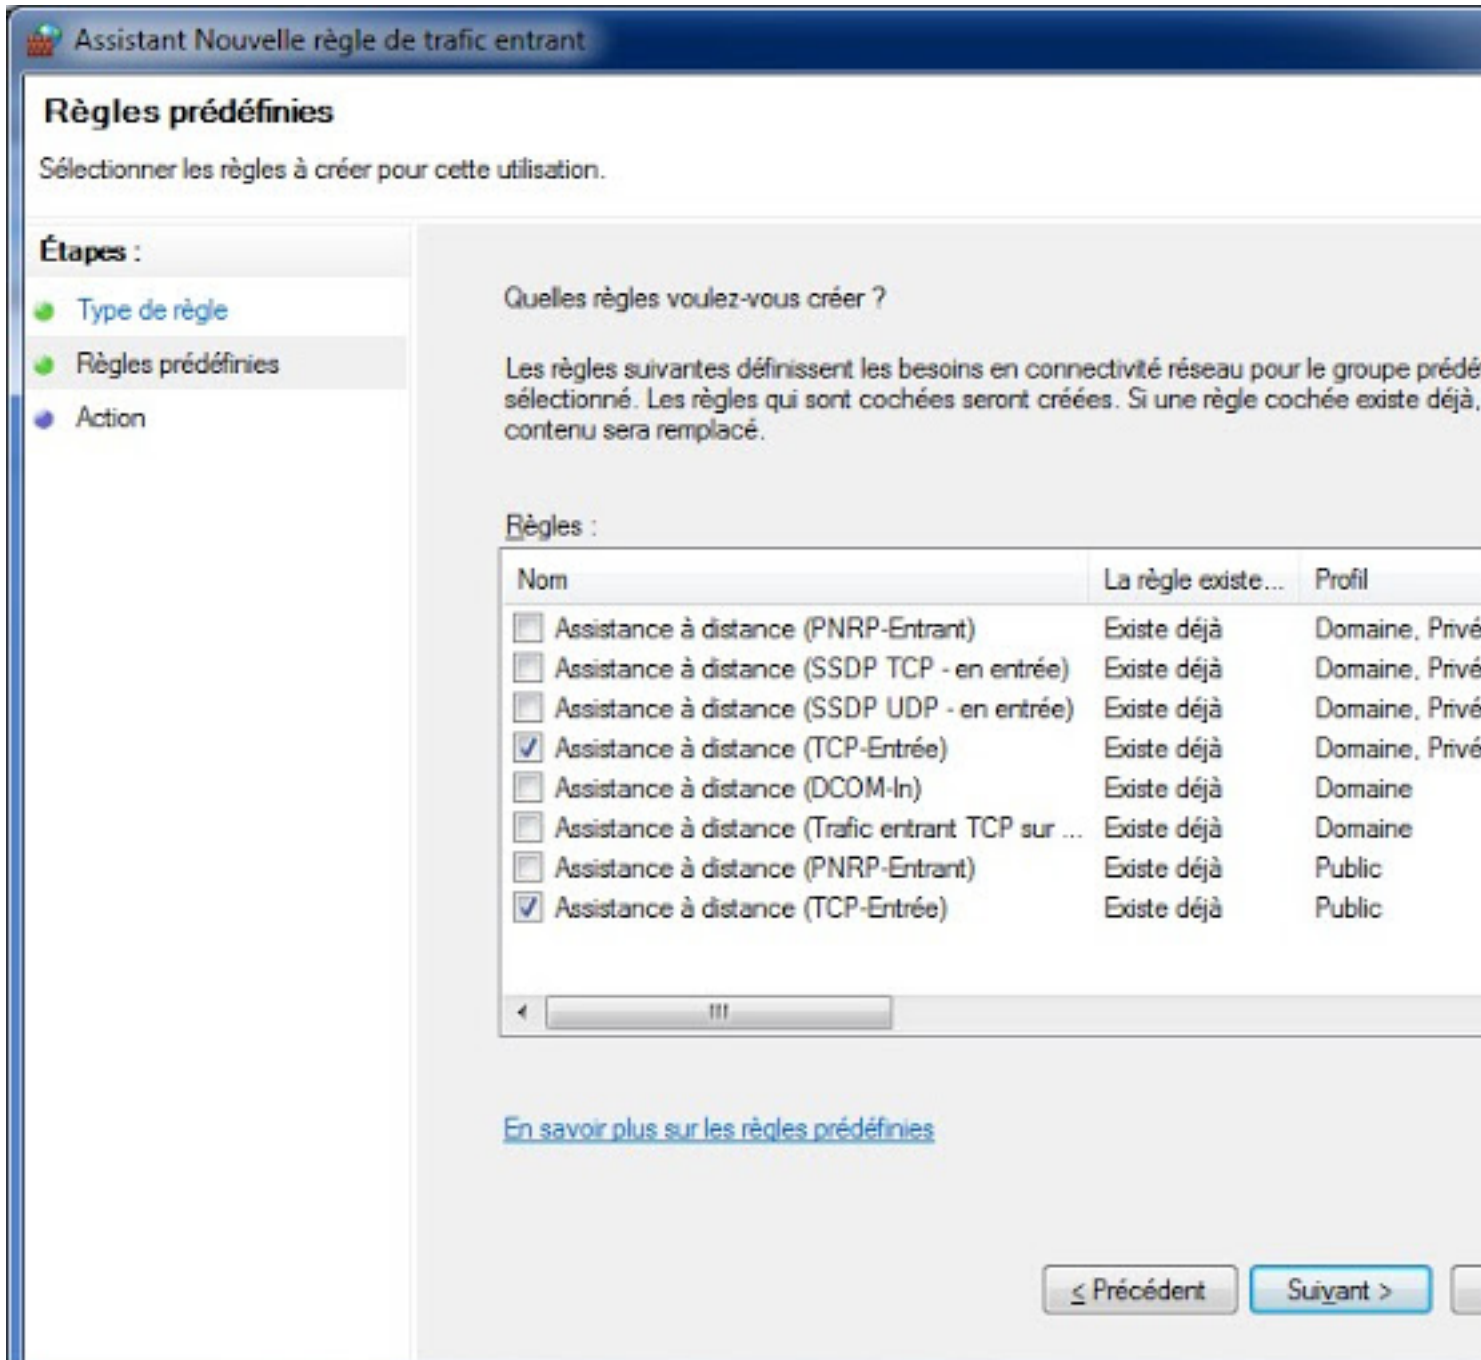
Assistant Nouvelle règle de trafic entrant

Règles prédéfinies

Sélectionner les règles à créer pour cette utilisation.

Étapes :

Type de règle

Règles prédéfinies

Action

Quelles règles voulez-vous créer ?

Les règles suivantes définissent les besoins en connectivité réseau pour le groupe prédé sélectionné. Les règles qui sont cochées seront créées. Si une règle cochée existe déjà, contenu sera remplacé.

Règles :

| Nom | La règle existe... | Profil |
|---|---|---|
| Assistance à distance (PNRP-Entrant) | Existe déjà | Domaine, Privé |
| Assistance à distance (SSDP TCP - en entrée) | Existe déjà | Domaine, Privé |
| Assistance à distance (SSDP UDP - en entrée) | Existe déjà | Domaine, Privé |
| Assistance à distance (TCP-Entrée) | Existe déjà | Domaine, Privé |
| Assistance à distance (DCOM-In) | Existe déjà | Domaine |
| Assistance à distance (Trafic entrant TCP sur ... | Existe déjà | Domaine |
| Assistance à distance (PNRP-Entrant) | Existe déjà | Public |
| Assistance à distance (TCP-Entrée) | Existe déjà | Public |

En savoir plus sur les règles prédéfinies

< Précédent

Suivant >